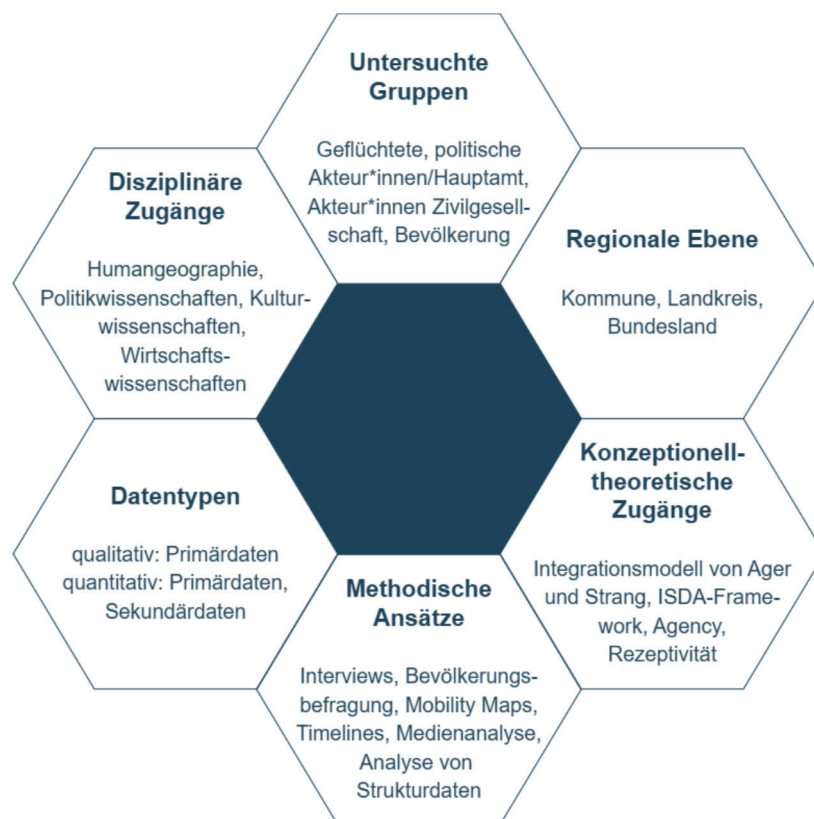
Untersuchte Gruppen

Geflüchtete, politische Akteur*innen/Hauptamt, Akteur*innen Zivilgesellschaft, Bevölkerung

Disziplinäre Zugänge

Humangeographie, Politikwissenschaften, Kulturwissenschaften, Wirtschaftswissenschaften

Regionale Ebene

Kommune, Landkreis, Bundesland

Datentypen

qualitativ: Primärdaten
quantitativ: Primärdaten, Sekundärdaten

Konzeptionell-theoretische Zugänge

Integrationsmodell von Ager und Strang, ISDA-Framework, Agency, Rezeptivität

Methodische Ansätze

Interviews, Bevölkerungsbefragung, Mobility Maps, Timelines, Medienanalyse, Analyse von Strukturdaten